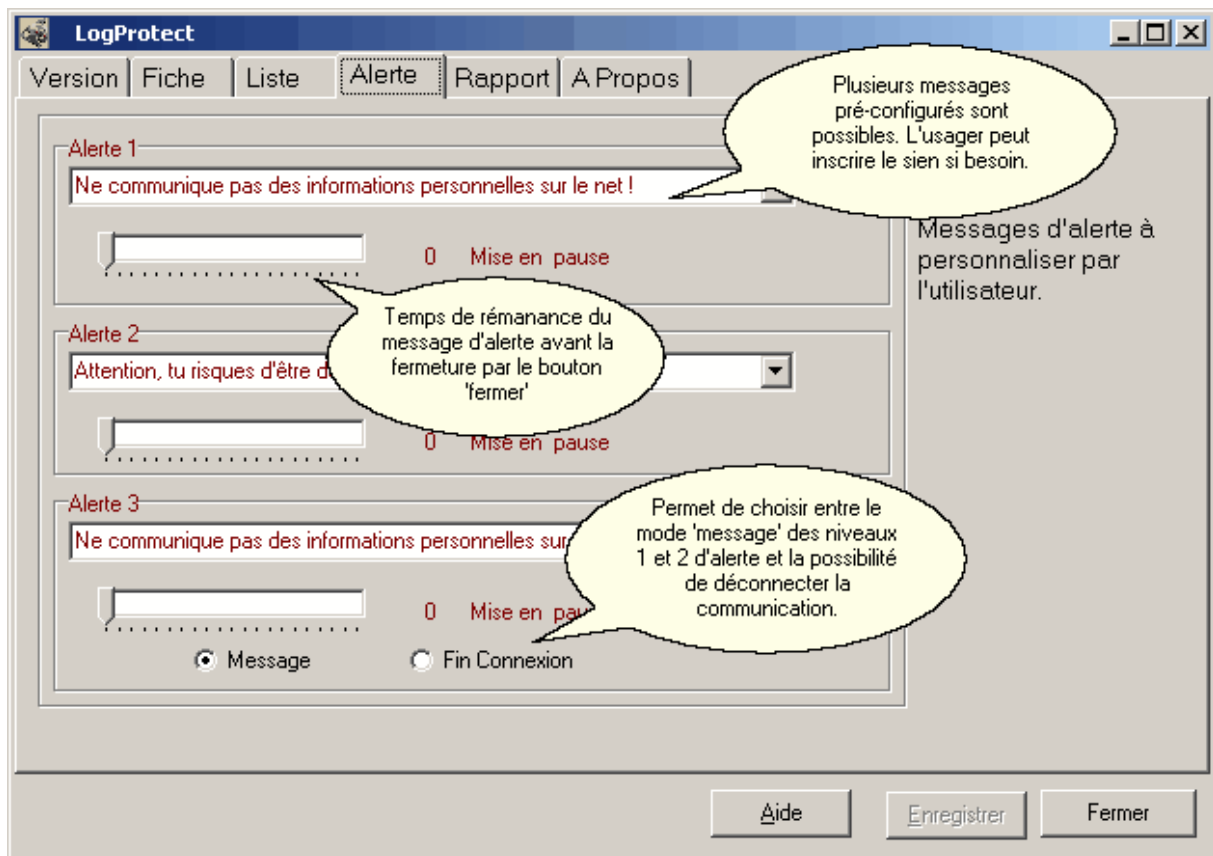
LogProtect

Version | Fiche | Liste | Alerte | Rapport | A Propos

Plusieurs messages pré-configurés sont possibles. L'usager peut inscrire le sien si besoin.

Alerte 1

Ne communique pas des informations personnelles sur le net !

0 Mise en pause

Temps de rémanance du message d'alerte avant la fermeture par le bouton 'fermer'

Messages d'alerte à personnaliser par l'utilisateur.

Alerte 2

Attention, tu risques d'être d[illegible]

0 Mise en pause

Alerte 3

Ne communique pas des informations personnelles sur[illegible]

Permet de choisir entre le mode 'message' des niveaux 1 et 2 d'alerte et la possibilité de déconnecter la communication.

0 Mise en pau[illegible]

Message

Fin Connexion

Aide

Enregistrer

Fermer